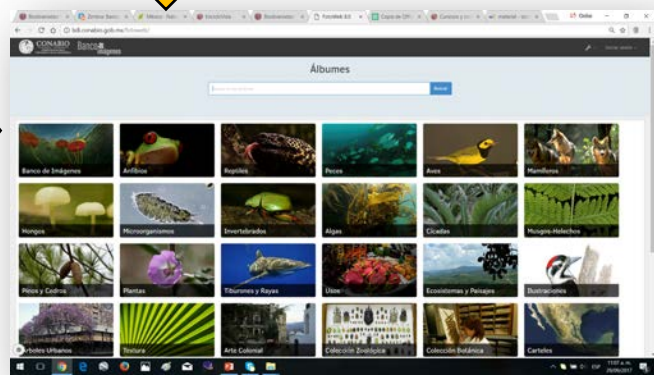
bdi.conabio.gob.mx/fotoweb/

CONABIO

Banco de Imágenes

Álbumes

Buscar

Banco de Imágenes

Anfibios

Reptiles

Peces

Aves

Mamíferos

Hongos

Microorganismos

Invertebrados

Algas

Cícadas

Musgos-Helechos

Pinos y Cedros

Plantas

Tiburones y Rayas

Usos

Ecosistemas y Paisajes

Ilustraciones

Árboles Urbanos

Textura

Arte Colonial

Colección Zoológica

Colección Botánica

Carteles